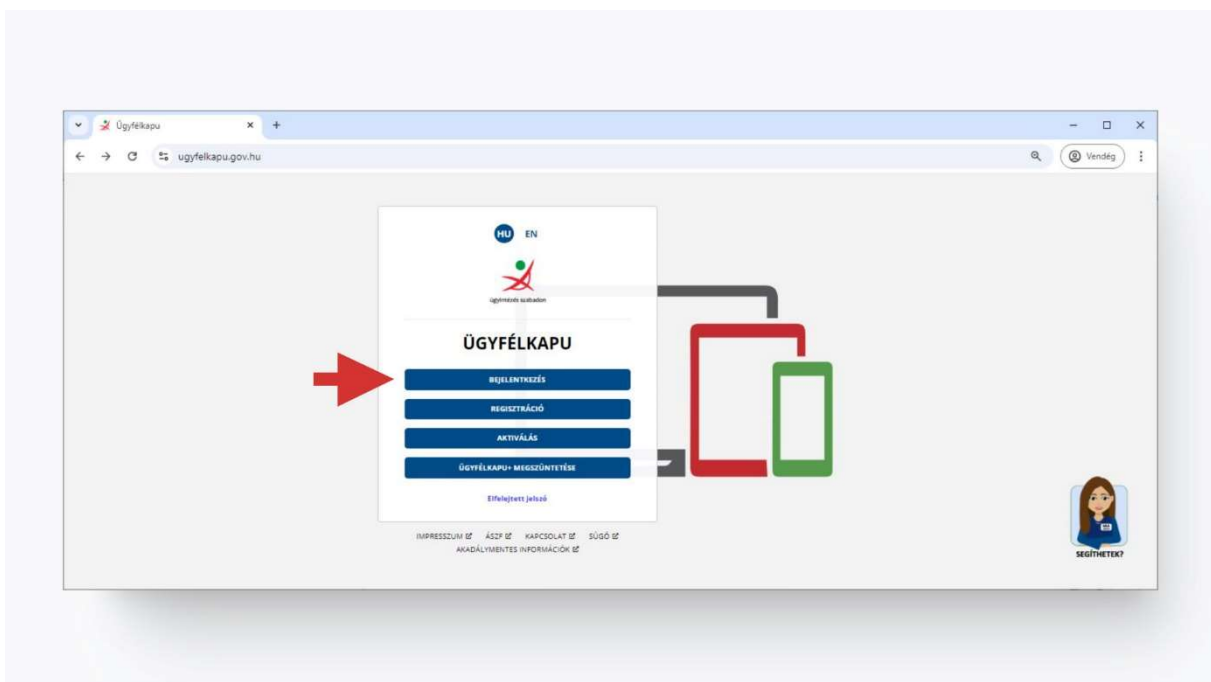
Ügyfélkapu
ugyfelkapu.gov.hu
Vendég

HU EN

ügyintézés szabadon

ÜGYFÉLKAPU

BEJELENTKEZÉS

REGISZTRÁCIÓ

AKTIVÁLÁS

ÜGYFÉLKAPU+ MEGSZÜNTETÉSE

Elfelejtett jelszó

IMPRESSZUM ÁSZF KAPCSOLAT SÚGÓ
AKADÁLYMENTES INFORMÁCIÓK

SEGÍTHETEK?